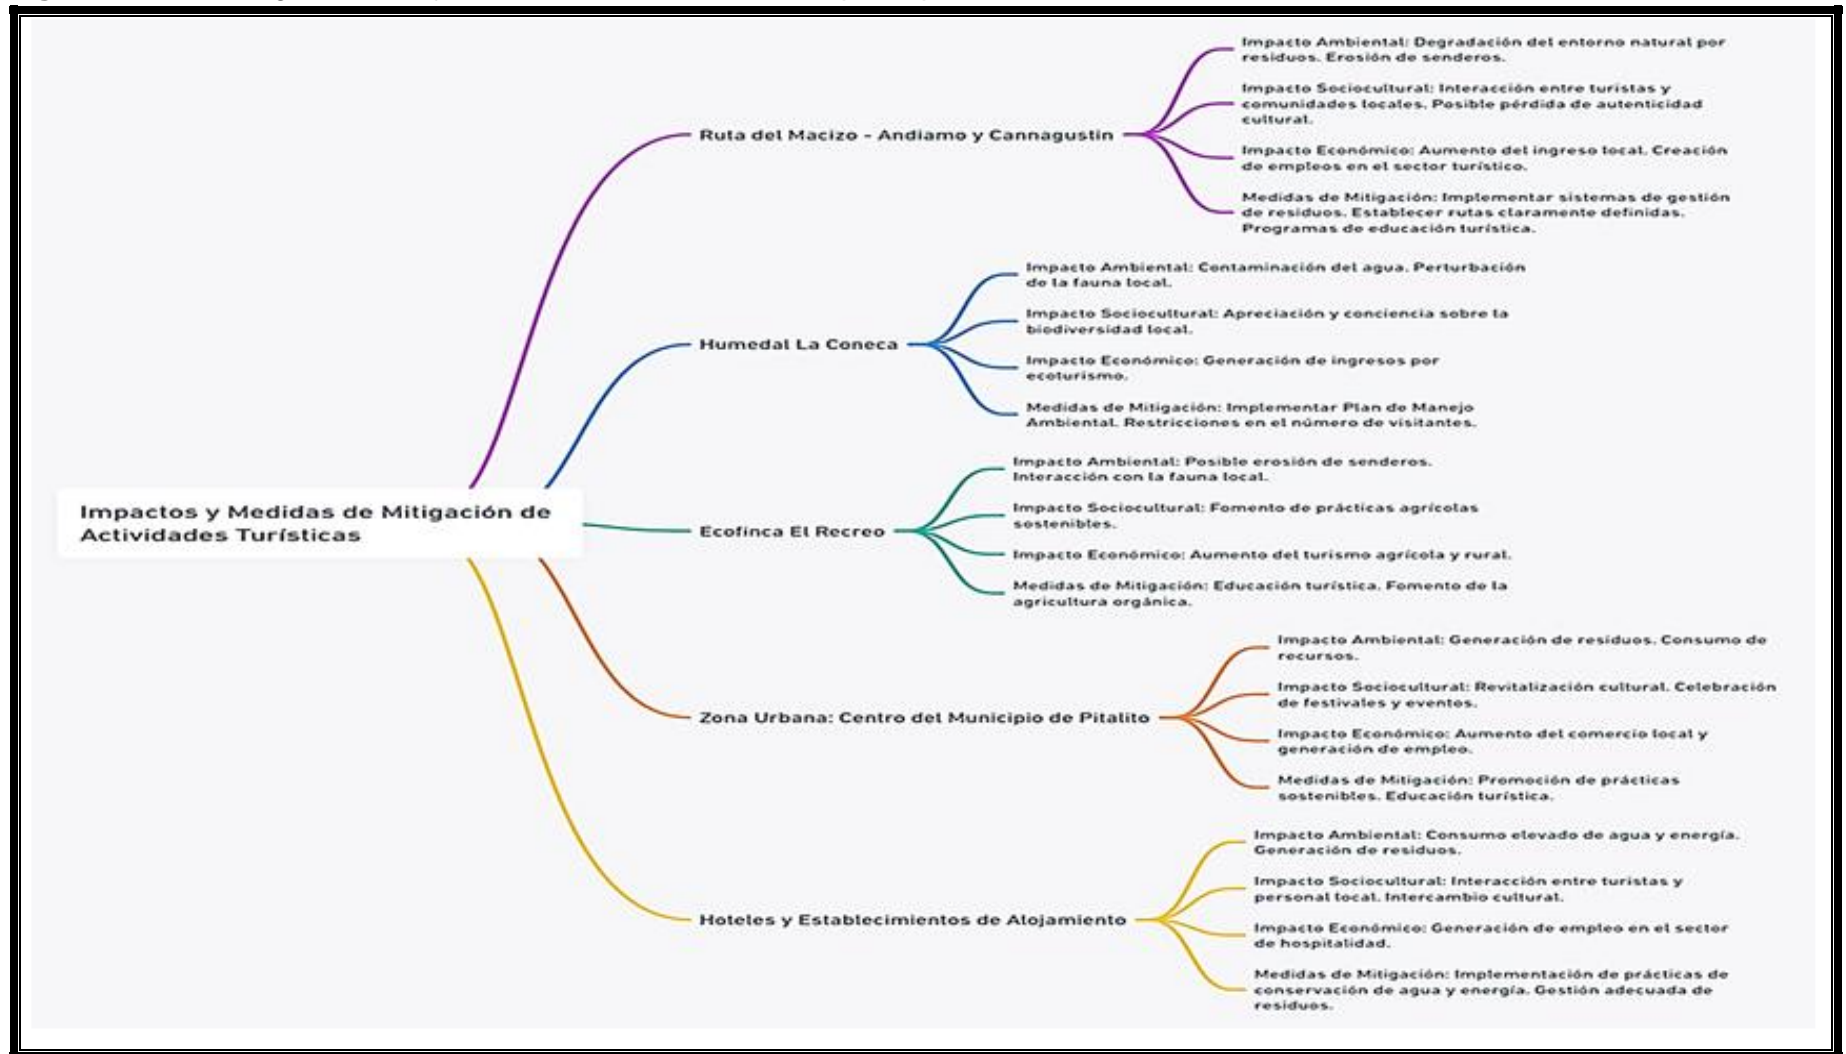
Impactos y Medidas de Mitigación de Actividades Turísticas

Ruta del Macizo - Andiamo y Cannagustin

Impacto Ambiental: Degradación del entorno natural por residuos. Erosión de senderos.

Impacto Sociocultural: Interacción entre turistas y comunidades locales. Posible pérdida de autenticidad cultural.

Impacto Económico: Aumento del ingreso local. Creación de empleos en el sector turístico.

Medidas de Mitigación: Implementar sistemas de gestión de residuos. Establecer rutas claramente definidas. Programas de educación turística.

Humedal La Coneca

Impacto Ambiental: Contaminación del agua. Perturbación de la fauna local.

Impacto Sociocultural: Apreciación y conciencia sobre la biodiversidad local.

Impacto Económico: Generación de ingresos por ecoturismo.

Medidas de Mitigación: Implementar Plan de Manejo Ambiental. Restricciones en el número de visitantes.

Ecofinca El Recreo

Impacto Ambiental: Posible erosión de senderos. Interacción con la fauna local.

Impacto Sociocultural: Fomento de prácticas agrícolas sostenibles.

Impacto Económico: Aumento del turismo agrícola y rural.

Medidas de Mitigación: Educación turística. Fomento de la agricultura orgánica.

Zona Urbana: Centro del Municipio de Pitalito

Impacto Ambiental: Generación de residuos. Consumo de recursos.

Impacto Sociocultural: Revitalización cultural. Celebración de festivales y eventos.

Impacto Económico: Aumento del comercio local y generación de empleo.

Medidas de Mitigación: Promoción de prácticas sostenibles. Educación turística.

Hoteles y Establecimientos de Alojamiento

Impacto Ambiental: Consumo elevado de agua y energía. Generación de residuos.

Impacto Sociocultural: Interacción entre turistas y personal local. Intercambio cultural.

Impacto Económico: Generación de empleo en el sector de hospitalidad.

Medidas de Mitigación: Implementación de prácticas de conservación de agua y energía. Gestión adecuada de residuos.